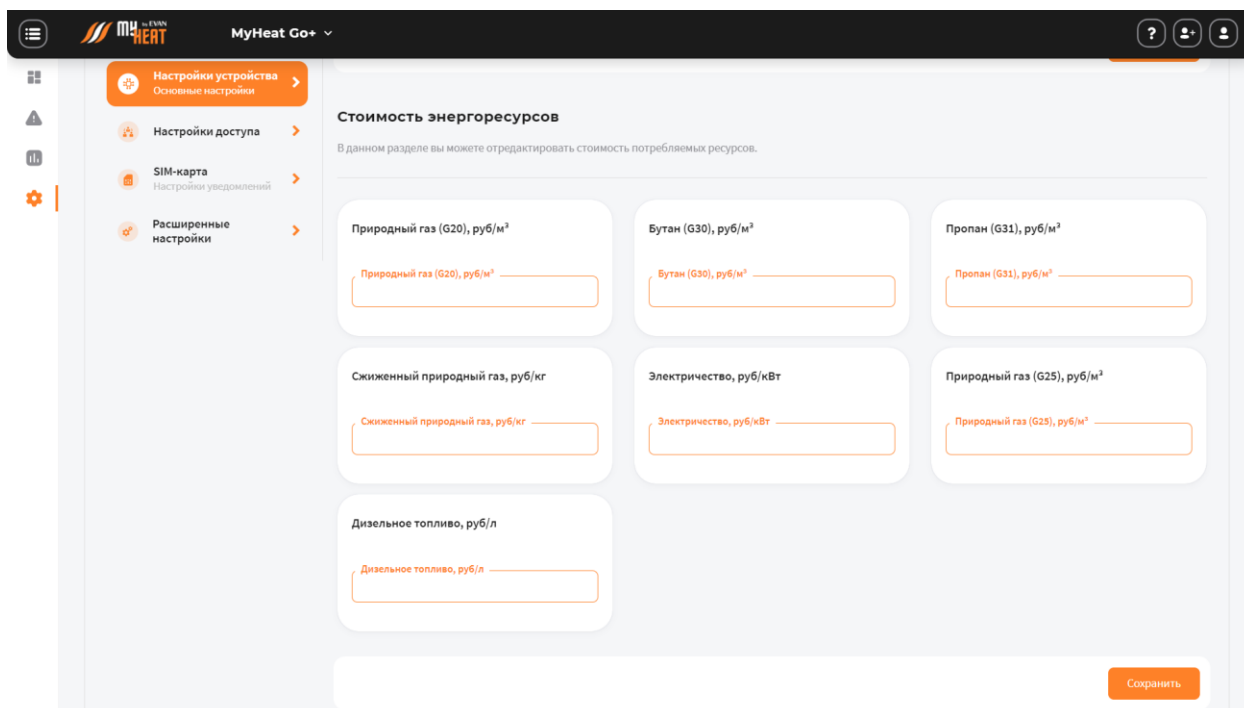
MY HEAT by EVAN MyHeat Go+

?

Настройки устройства
Основные настройки

Настройки доступа

SIM-карта
Настройки уведомлений

Расширенные настройки

Стоимость энергоресурсов

В данном разделе вы можете отредактировать стоимость потребляемых ресурсов.

Природный газ (G20), руб/м³

Природный газ (G20), руб/м³

Бутан (G30), руб/м³

Бутан (G30), руб/м³

Пропан (G31), руб/м³

Пропан (G31), руб/м³

Сжиженный природный газ, руб/кг

Сжиженный природный газ, руб/кг

Электричество, руб/кВт

Электричество, руб/кВт

Природный газ (G25), руб/м³

Природный газ (G25), руб/м³

Дизельное топливо, руб/л

Дизельное топливо, руб/л

Сохранить